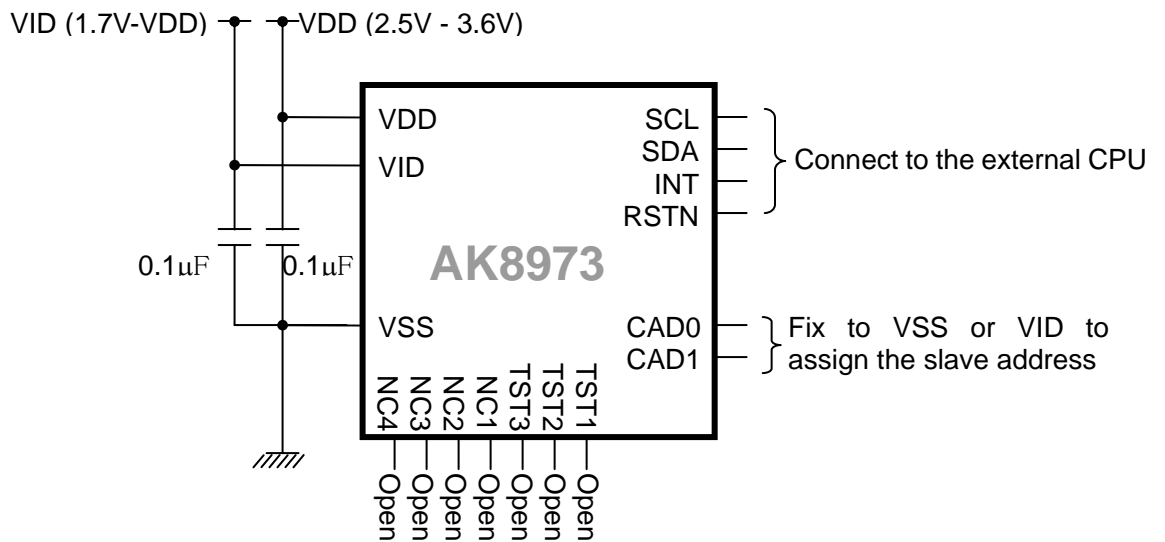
VID (1.7V-VDD)
VDD (2.5V - 3.6V)

VDD
VID
0.1uF
0.1uF
VSS

SCL
SDA
INT
RSTN
Connect to the external CPU

AK8973

CAD0
CAD1
Fix to VSS or VID to assign the slave address

NC4
NC3
NC2
NC1
TST3
TST2
TST1

Open
Open
Open
Open
Open
Open
Open